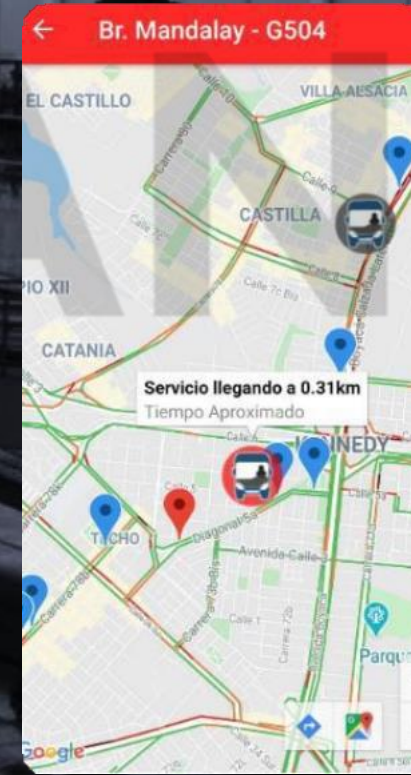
Br. Mandalay - G504

EL CASTILLO
VILLA ALSACIA
Calle 10
Carrera 80
Calle 9
CASTILLA
Calle 7C
PIO XII
Calle 7c Bis
CATANIA
Servicio llegando a 0.31km
Tiempo Aproximado
KENNEDY
Calle 6
TECHO
Diagonal 5a
Avenida Calle 1
Carrera 78
Calle 1
Carrera 72b
Parque
Google
Calle 34 Sur